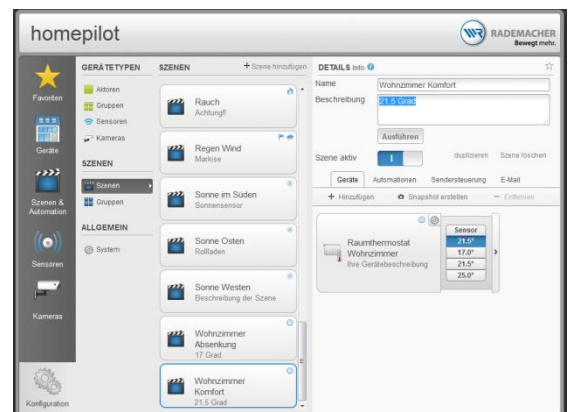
homepilot

RADEMACHER
Bewegt mehr.

Favoriten

Geräte

Szenen & Automation

Sensoren

Kameras

Konfiguration

GERÄTETYPEN

Aktoren

Gruppen

Sensoren

Kameras

SZENEN

Szenen

Gruppen

ALLGEMEIN

System

SZENEN

+ Szene hinzufügen

Rauch
Achtung!

Regen Wind
Markise

Sonne im Süden
Sonnensensor

Sonne Osten
Rollladen

Sonne Westen
Beschreibung der Szene

Wohnzimmer Absenkung
17 Grad

Wohnzimmer Komfort
21.5 Grad

DETAILS Info

Name
Wohnzimmer Komfort

Beschreibung
21.5 Grad

Ausführen

Szene aktiv
I

duplizieren

Szene löschen

Geräte

Automationen

Sendersteuerung

E-Mail

+ Hinzufügen

Snapshot erstellen

— Entfernen

Raumthermostat Wohnzimmer
Ihre Gerätebeschreibung

| Sensor |
|---|
| 21.5° |
| 17.0° |
| 21.5° |
| 25.0° |